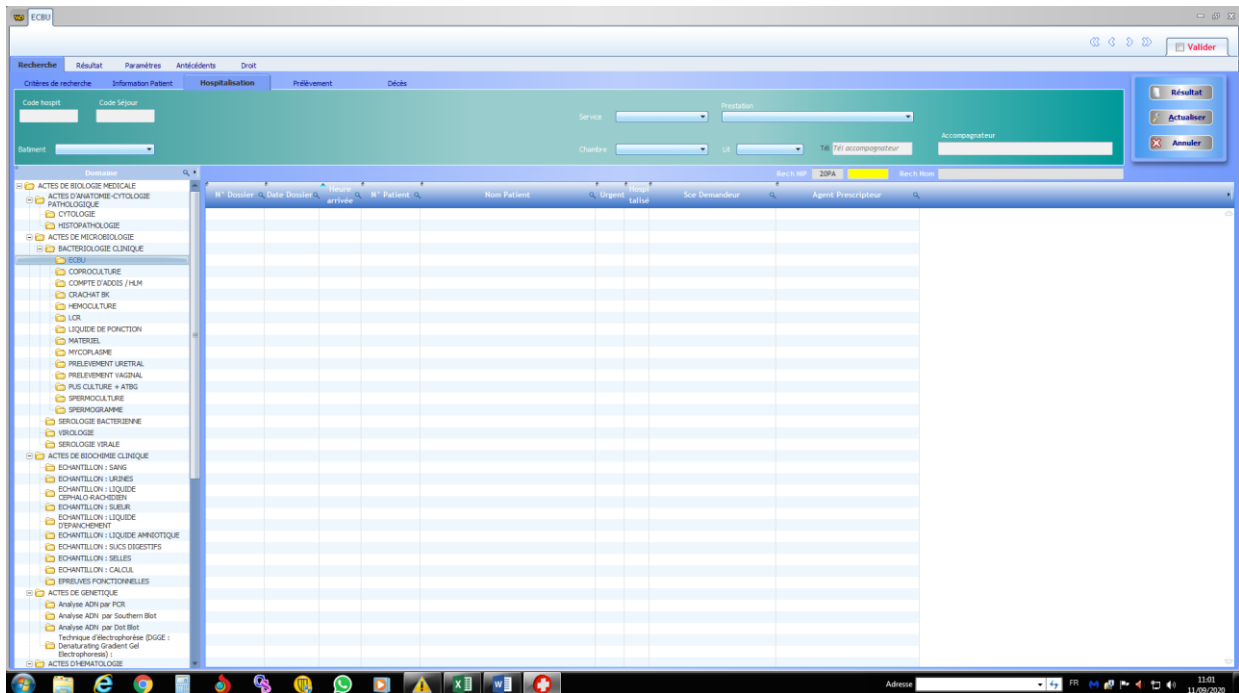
ECBU

Valider

Recherche Résultat Paramètres Antécédents Droit

Critères de recherche Information Patient Hospitalisation Prélèvement Décès

Code hospit Code Séjour

Service Prestation

Accompagnateur

Batiment Chambre Lit Tél Tél accompagnateur

Résultat
Actualiser
Annuler

Domaine

Rech NIP 20PA Rech Nom

N° Dossier Date Dossier Heure arrivée N° Patient Nom Patient Urgent Hospitalisé Sce Demandeur Agent Prescripteur

ACTES DE BIOLOGIE MEDICALE
ACTES D'ANATOMIE-CYTOLOGIE PATHOLOGIQUE
CYTOLOGIE
HISTOPATHOLOGIE
ACTES DE MICROBIOLOGIE
BACTERIOLOGIE CLINIQUE
ECBU
COPROCULTURE
COMPTE D'ADDIS / HLM
CRACHAT BK
HEMOCULTURE
LCR
LIQUIDE DE PONCTION
MATERIEL
MYCOPLASME
PRELEVEMENT URETRAL
PRELEVEMENT VAGINAL
PUS CULTURE + ATBG
SPERMOCULTURE
SPERMOGRAMME
SEROLOGIE BACTERIENNE
VIROLOGIE
SEROLOGIE VIRALE
ACTES DE BIOCHIMIE CLINIQUE
ECHANTILLON : SANG
ECHANTILLON : URINES
ECHANTILLON : LIQUIDE CEPHALO-RACHIDIEN
ECHANTILLON : SUEUR
ECHANTILLON : LIQUIDE D'EPANCHEMENT
ECHANTILLON : LIQUIDE AMNIOTIQUE
ECHANTILLON : SUCS DIGESTIFS
ECHANTILLON : SELLES
ECHANTILLON : CALCUL
EPREUVES FONCTIONNELLES
ACTES DE GENETIQUE
Analyse ADN par PCR
Analyse ADN par Southern Blot
Analyse ADN par Dot Blot
Technique d'électrophorèse (DGGE : Denaturating Gradient Gel Electrophoresis) :
ACTES D'HEMATOLOGIE

Adresse
FR
11:01
11/09/2020